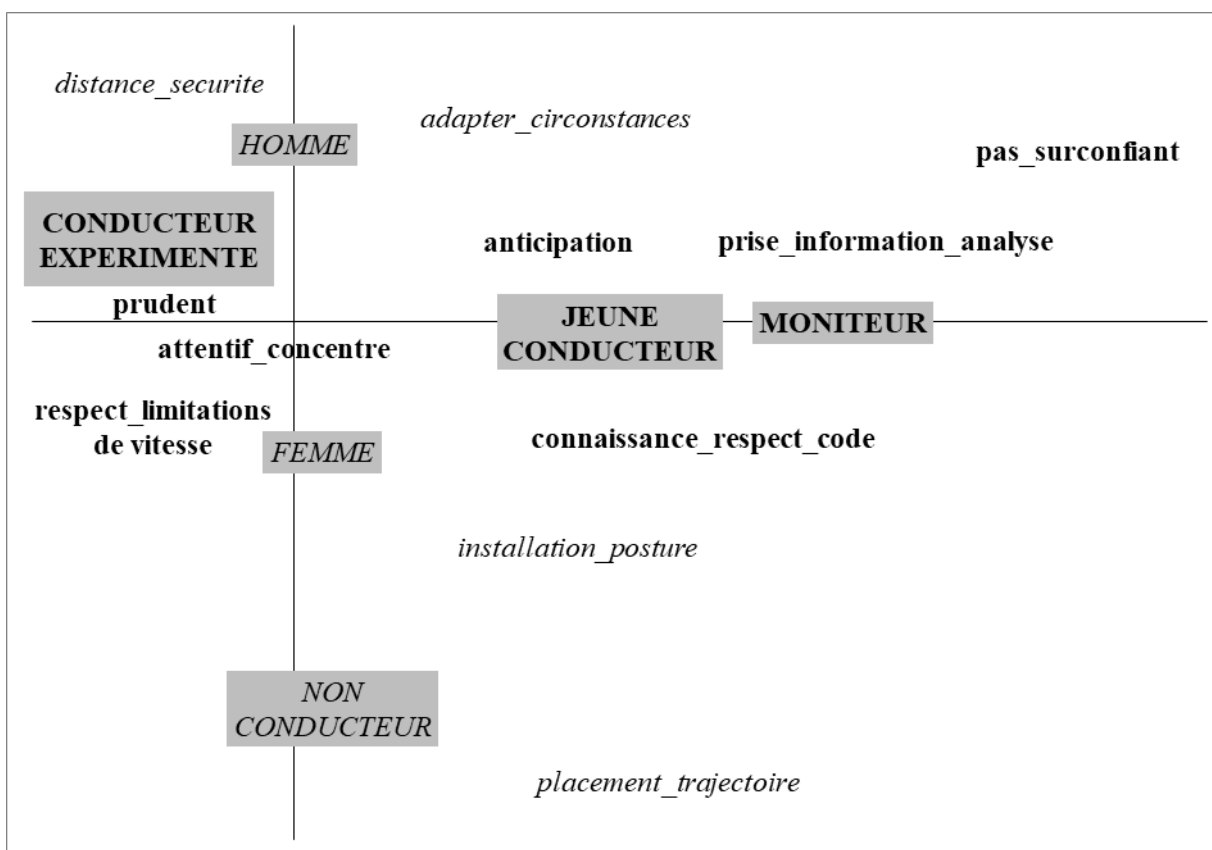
distance_securite

adapter_circonstances

HOMME

pas_surconfiant

CONDUCTEUR EXPERIMENTE

anticipation

prise_information_analyse

prudent

JEUNE CONDUCTEUR

MONITEUR

attentif_concentre

respect_limitations de vitesse

FEMME

connaissance_respect_code

installation_posture

NON CONDUCTEUR

placement_trajectoire